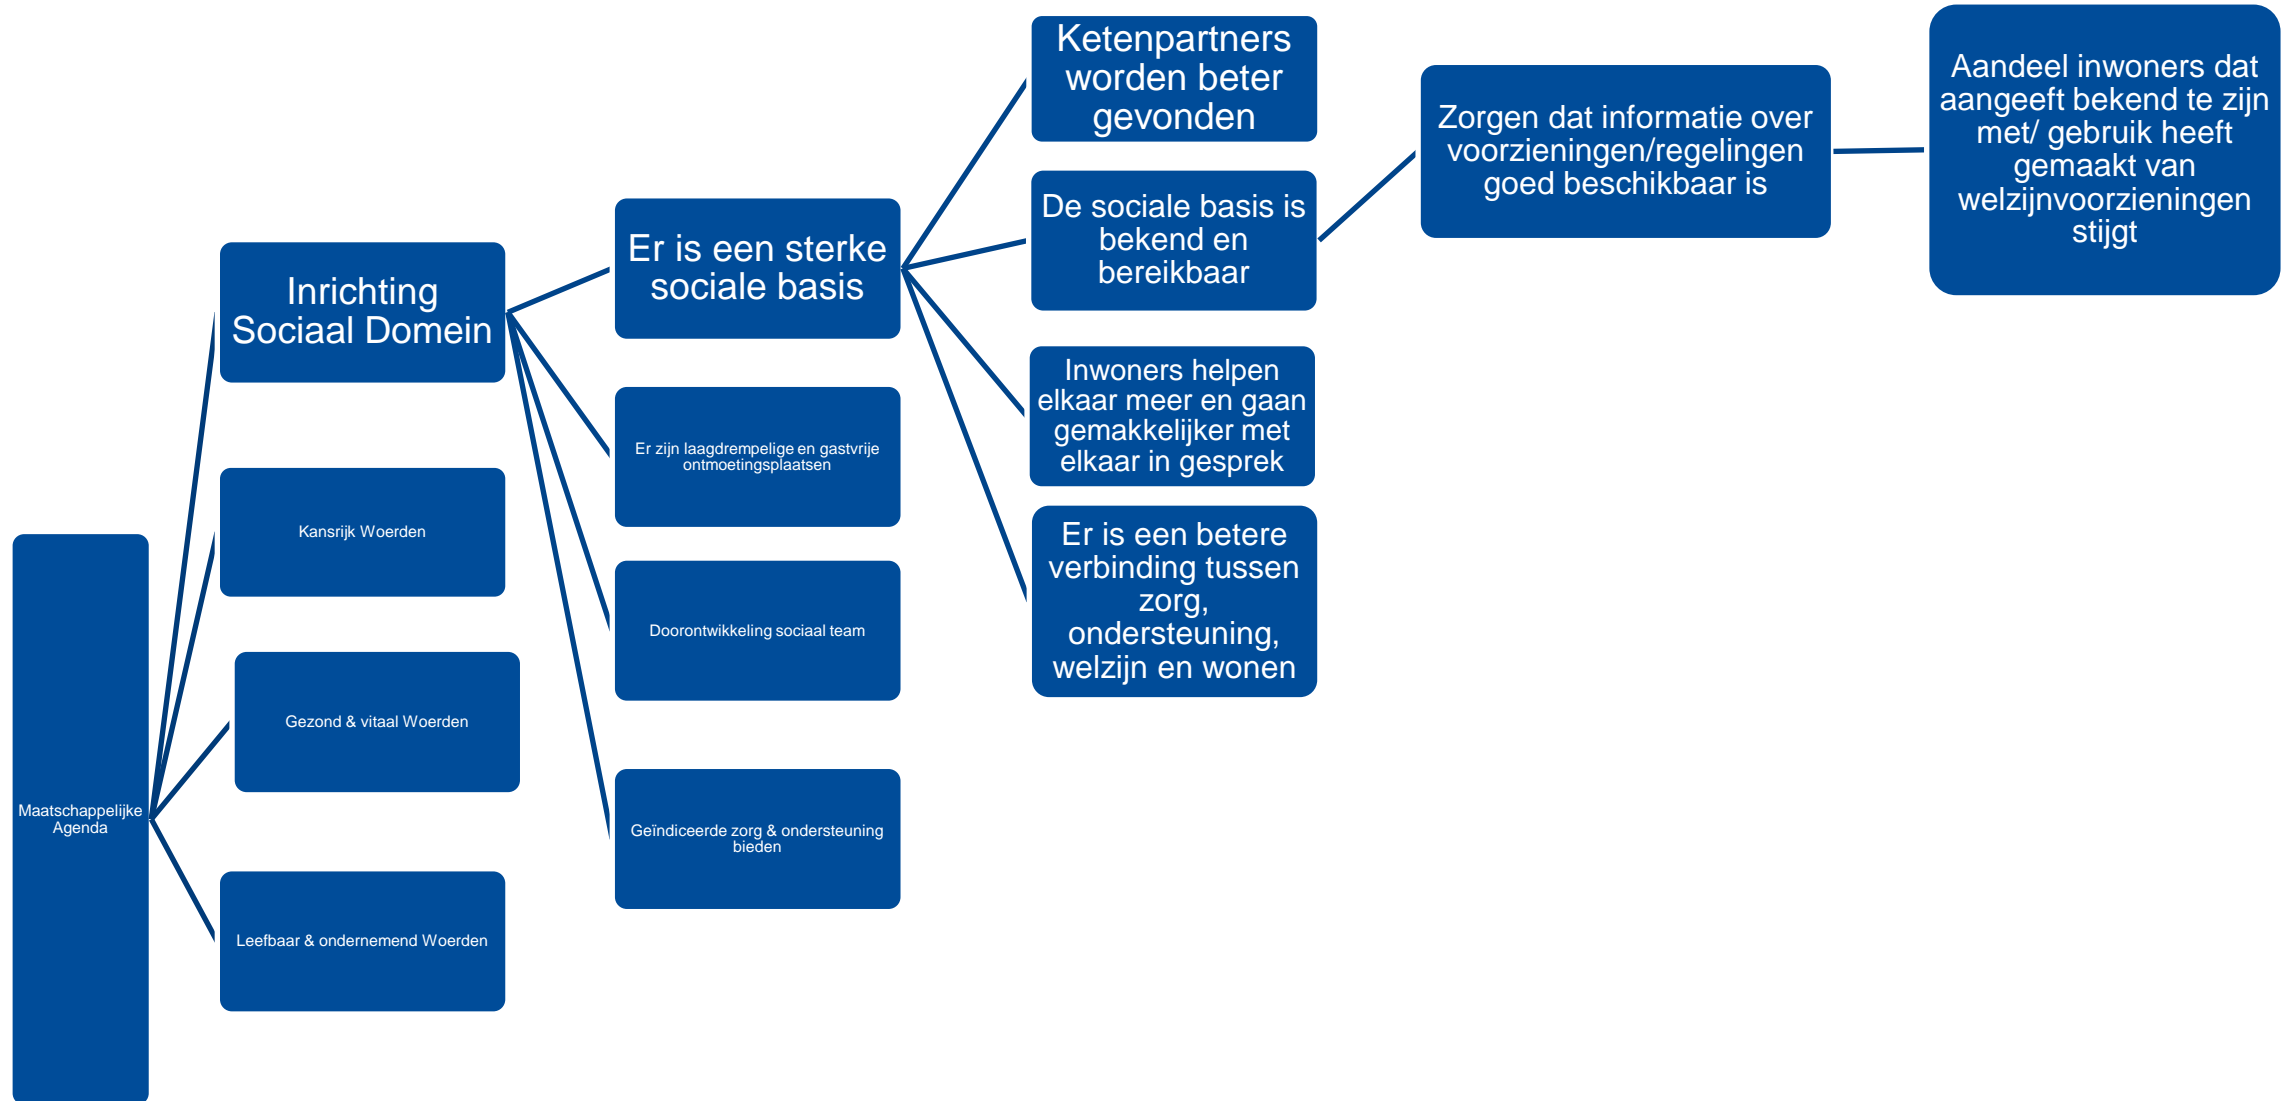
Maatschappelijke Agenda

Inrichting Sociaal Domein

Kansrijk Woerden

Gezond & vitaal Woerden

Leefbaar & ondernemend Woerden

Er is een sterke sociale basis

Er zijn laagdrempelige en gastvrije ontmoetingsplaatsen

Doorontwikkeling sociaal team

Geïndiceerde zorg & ondersteuning bieden

Ketenpartners worden beter gevonden

De sociale basis is bekend en bereikbaar

Inwoners helpen elkaar meer en gaan gemakkelijker met elkaar in gesprek

Er is een betere verbinding tussen zorg, ondersteuning, welzijn en wonen

Zorgen dat informatie over voorzieningen/regelingen goed beschikbaar is

Aandeel inwoners dat aangeeft bekend te zijn met/ gebruik heeft gemaakt van welzijnvoorzieningen stijgt